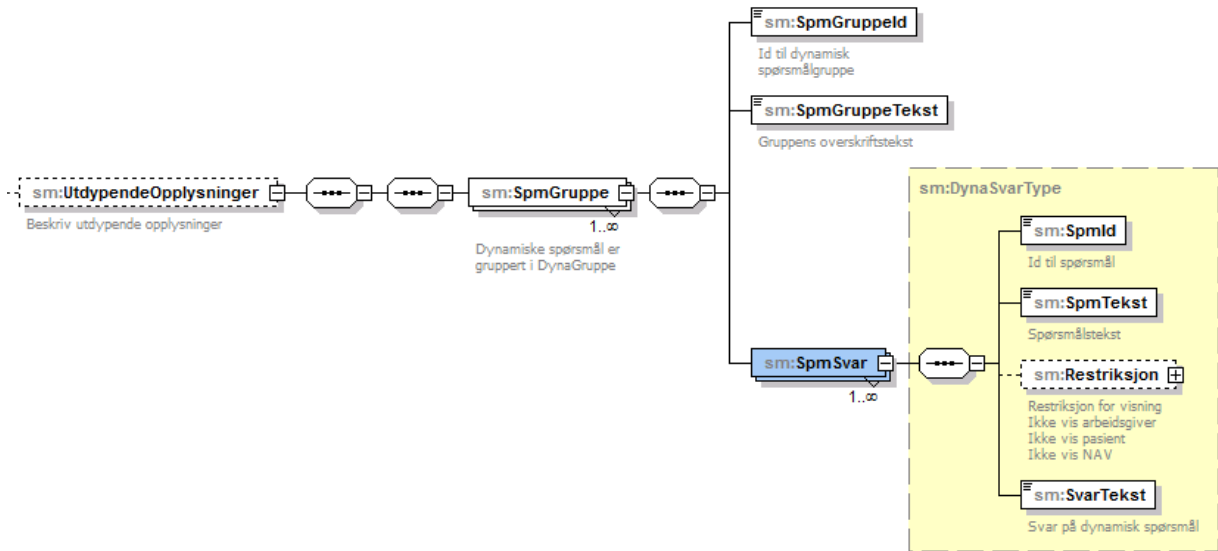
sm:UtdypendeOpplysninger

Beskriv utdypende opplysninger

sm:SpmGruppe

1..∞

Dynamiske spørsmål er gruppert i DynaGruppe

sm:SpmGruppeId

Id til dynamisk spørsmålgruppe

sm:SpmGruppeTekst

Gruppens overskriftstekst

sm:SpmSvar

1..∞

sm:DynaSvarType

sm:SpmId

Id til spørsmål

sm:SpmTekst

Spørsmålstekst

sm:Restriksjon

Restriksjon for visning
Ikke vis arbeidsgiver
Ikke vis pasient
Ikke vis NAV

sm:SvarTekst

Svar på dynamisk spørsmål